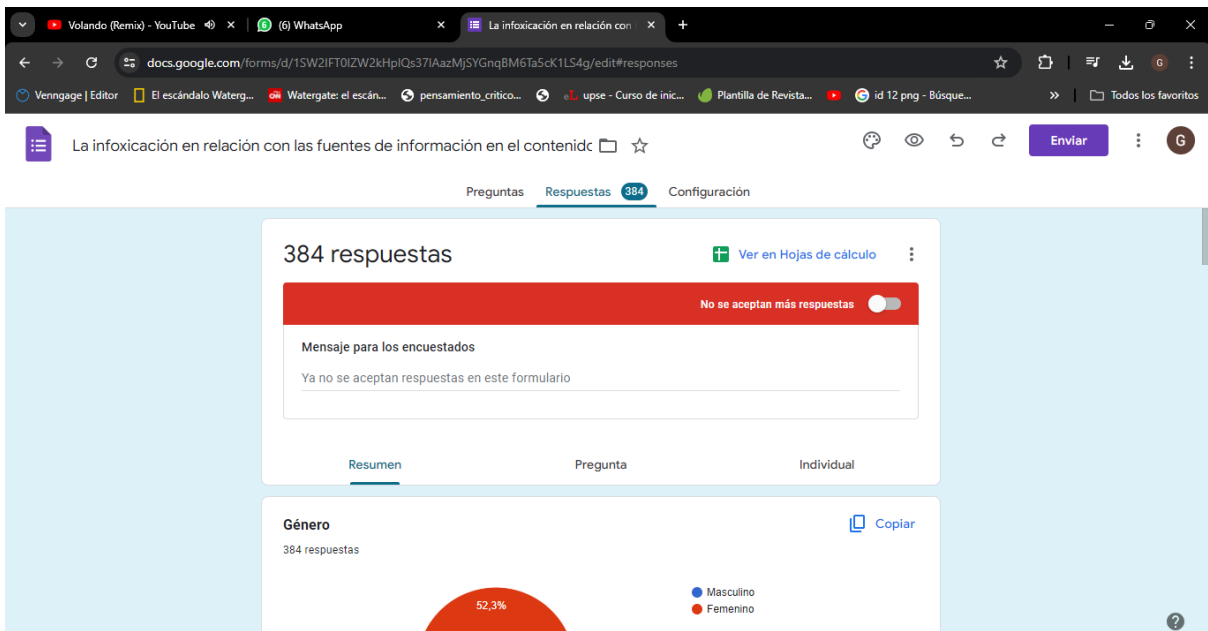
Volando (Remix) - YouTube
(6) WhatsApp
La infoxicación en relación con
docs.google.com/forms/d/1SW2IFT0IZW2kHplQs37IAazMjSYGnqBM6Ta5cK1LS4g/edit#responses
Venngage | Editor
El escándalo Waterg...
Watergate: el escán...
pensamiento_critico...
upse - Curso de inic...
Plantilla de Revista...
id 12 png - Búsque...
Todos los favoritos
La infoxicación en relación con las fuentes de información en el contenidc
Enviar
G
Preguntas
Respuestas 384
Configuración
384 respuestas
Ver en Hojas de cálculo
No se aceptan más respuestas
Mensaje para los encuestados
Ya no se aceptan respuestas en este formulario
Resumen
Pregunta
Individual
Género
Copiar
384 respuestas
52,3%
Masculino
Femenino